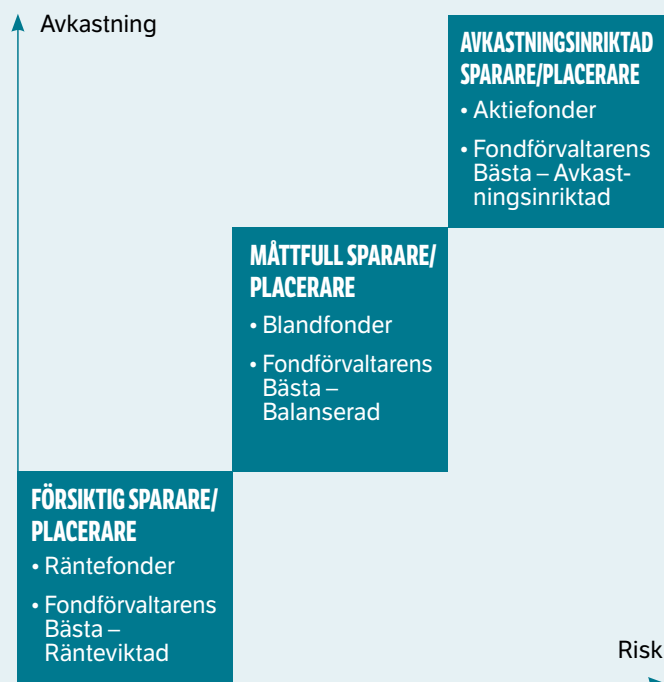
Avkastning

AVKASTNINGSINRIKTAD SPARARE/PLACERARE
• Aktiefonder
• Fondförvaltarens Bästa – Avkastningsinriktad

MÅTTFULL SPARARE/ PLACERARE
• Blandfonder
• Fondförvaltarens Bästa – Balanserad

FÖRSIKTIG SPARARE/ PLACERARE
• Räntefonder
• Fondförvaltarens Bästa – Ränteviktad

Risk